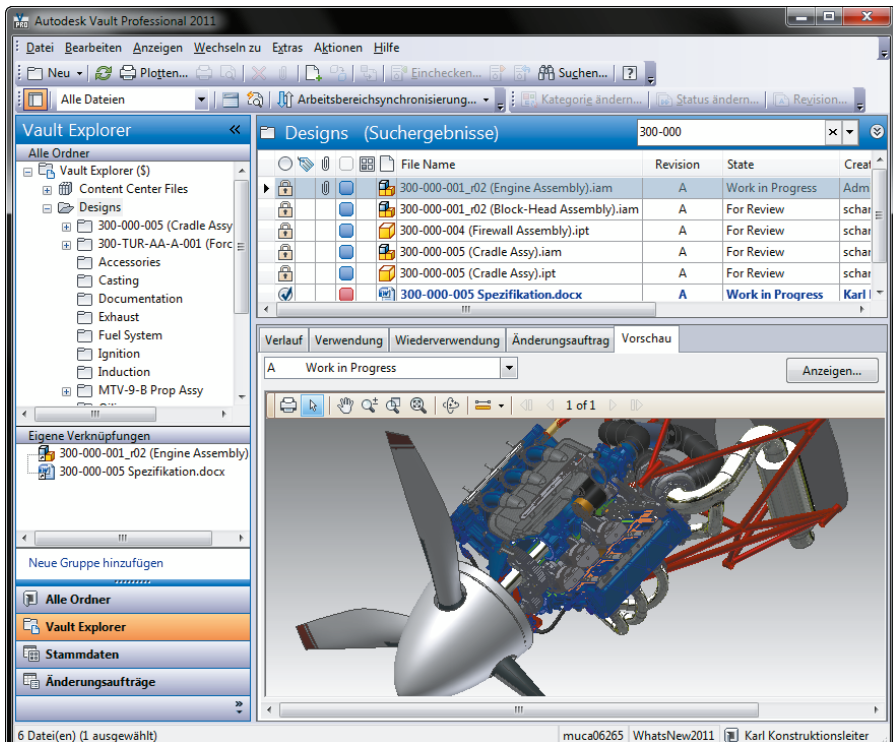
Autodesk Vault Professional 2011

Datei Bearbeiten Anzeigen Wechseln zu Extras Aktionen Hilfe

Neu Plotten... Einchecken... Suchen...

Alle Dateien Arbeitsbereichsynchronisierung... Kategorie ändern... Status ändern... Revision...

Vault Explorer

Alle Ordner

Vault Explorer ($)
Content Center Files
Designs
300-000-005 (Cradle Assy
300-TUR-AA-A-001 (Forc
Accessories
Casting
Documentation
Exhaust
Fuel System
Ignition
Induction
MTV-9-B Prop Assy

Eigene Verknüpfungen

300-000-001_r02 (Engine Assembly)
300-000-005 Spezifikation.docx

Neue Gruppe hinzufügen

Alle Ordner
Vault Explorer
Stammdaten
Änderungsaufträge

Designs (Suchergebnisse)

300-000

| File Name | Revision | State | Creat |
|---|---|---|---|
| 300-000-001_r02 (Engine Assembly).iam | A | Work in Progress | Adm |
| 300-000-001_r02 (Block-Head Assembly).iam | A | For Review | schar |
| 300-000-004 (Firewall Assembly).ipt | A | For Review | schar |
| 300-000-005 (Cradle Assy).iam | A | For Review | schar |
| 300-000-005 (Cradle Assy).ipt | A | For Review | schar |
| 300-000-005 Spezifikation.docx | A | Work in Progress | Karl I |

Verlauf Verwendung Wiederverwendung Änderungsauftrag Vorschau

A Work in Progress

Anzeigen...

1 of 1

6 Datei(en) (1 ausgewählt) muca06265 WhatsNew2011 Karl Konstruktionsleiter